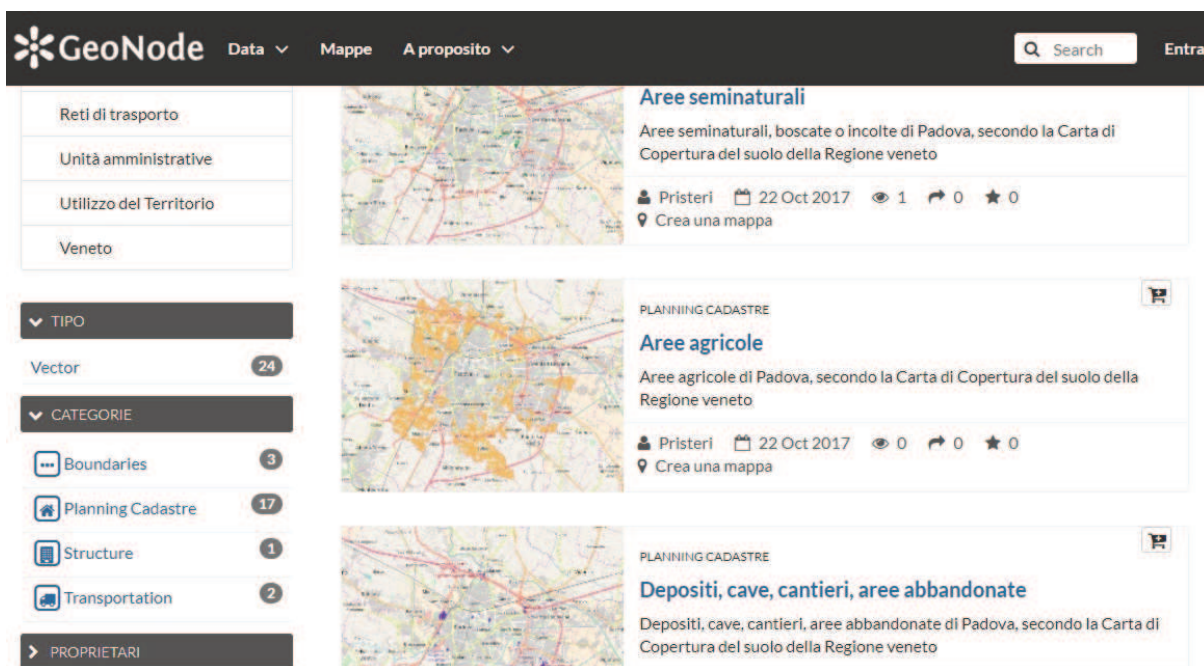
GeoNode Data Mappe A proposito Search Entra

Reti di trasporto
Unità amministrative
Utilizzo del Territorio
Veneto

TIPO
Vector 24

CATEGORIE
Boundaries 3
Planning Cadastre 17
Structure 1
Transportation 2

PROPRIETARI

Aree seminaturali
Aree seminaturali, boscate o incolte di Padova, secondo la Carta di Copertura del suolo della Regione veneto
Pristeri 22 Oct 2017 1 0 0
Crea una mappa

PLANNING CADASTRE
Aree agricole
Aree agricole di Padova, secondo la Carta di Copertura del suolo della Regione veneto
Pristeri 22 Oct 2017 0 0 0
Crea una mappa

PLANNING CADASTRE
Depositi, cave, cantieri, aree abbandonate
Depositi, cave, cantieri, aree abbandonate di Padova, secondo la Carta di Copertura del suolo della Regione veneto